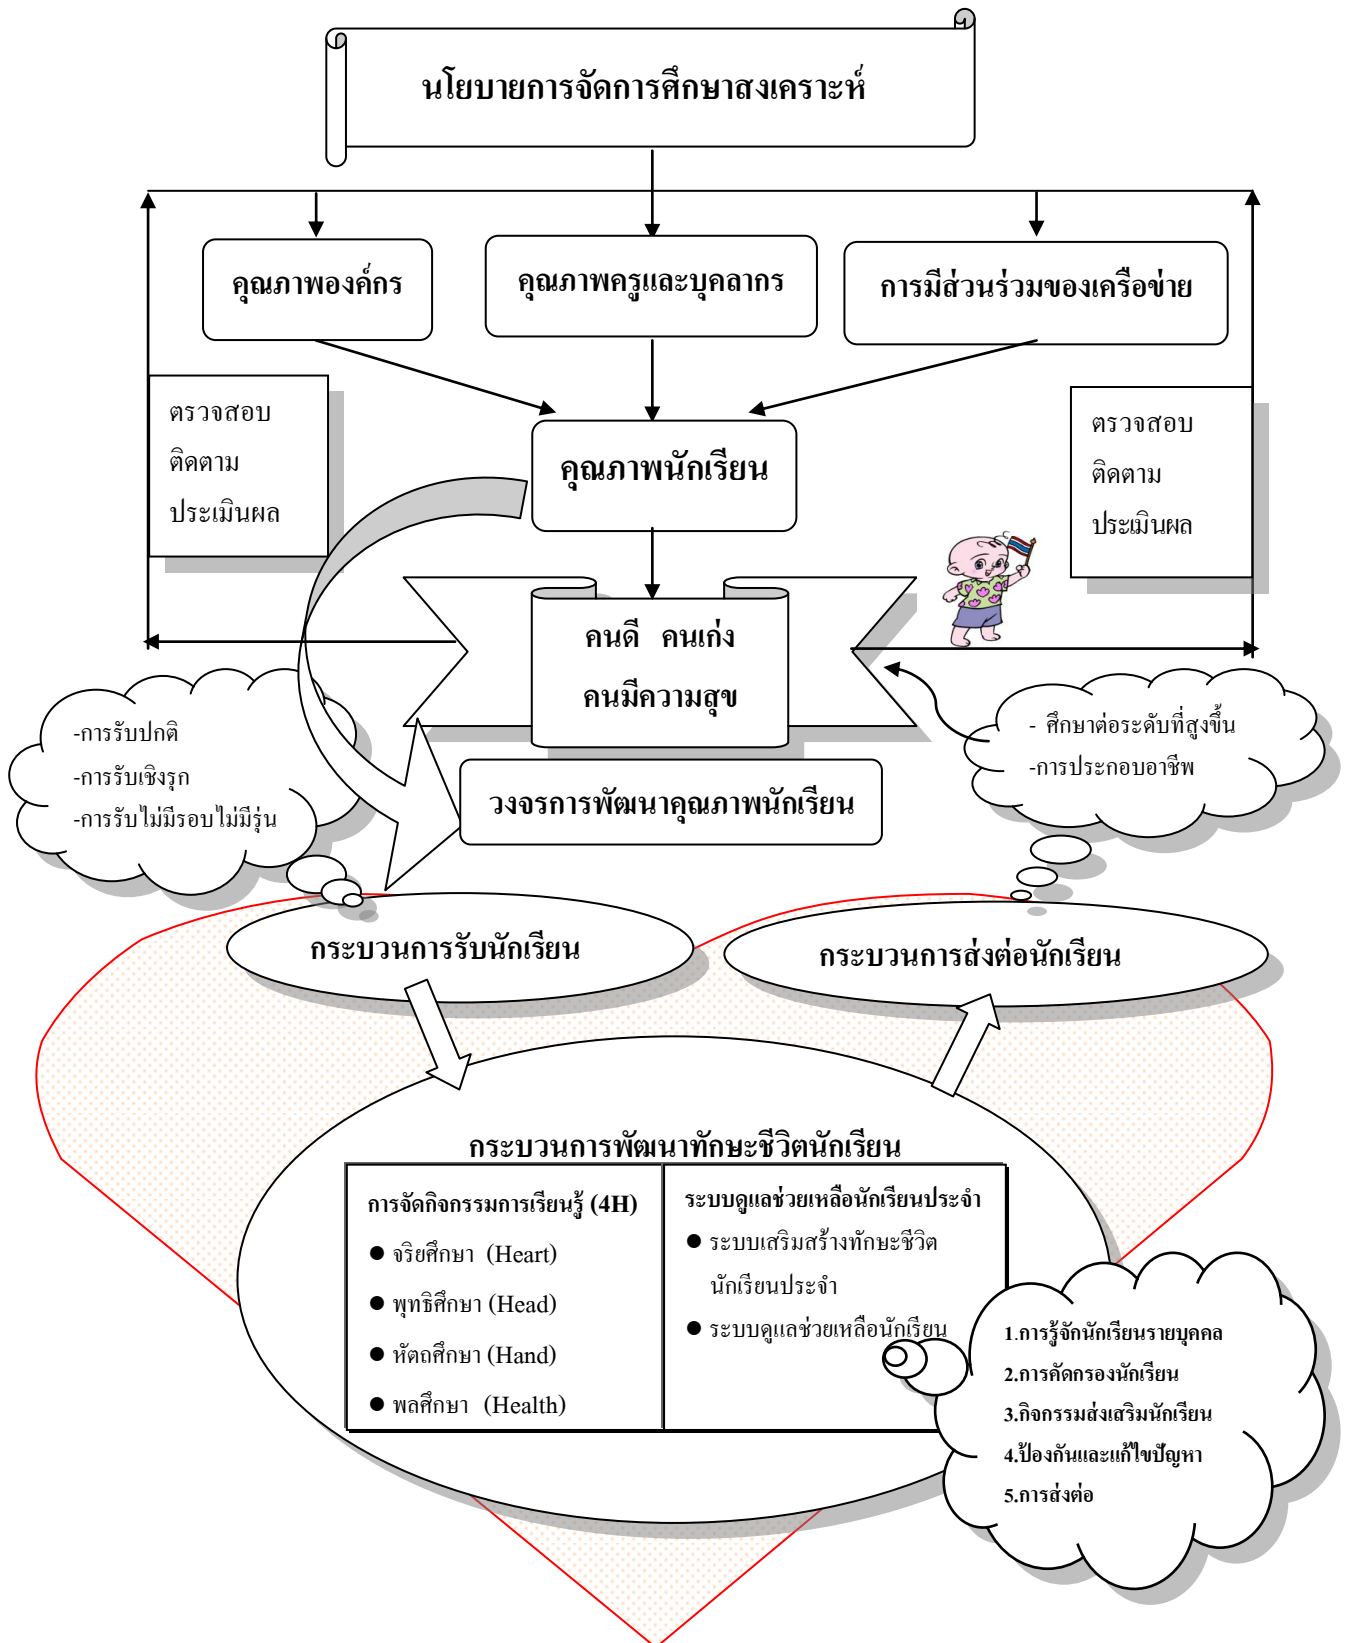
นโยบายการจัดการศึกษาสงเคราะห์

คุณภาพองค์กร

คุณภาพครูและบุคลากร

การมีส่วนร่วมของเครือข่าย

ตรวจสอบ
ติดตาม
ประเมินผล

คุณภาพนักเรียน

ตรวจสอบ
ติดตาม
ประเมินผล

คนดี คนเก่ง
คนมีความสุข

-การรับปกติ
-การรับเชิงรุก
-การรับไม่มีรอบไม่มีรุ่น

วงจรการพัฒนาคุณภาพนักเรียน

- ศึกษาต่อระดับที่สูงขึ้น
-การประกอบอาชีพ

กระบวนการรับนักเรียน

กระบวนการส่งต่อนักเรียน

กระบวนการพัฒนาทักษะชีวิตนักเรียน

| การจัดกิจกรรมการเรียนรู้ (4H) | ระบบดูแลช่วยเหลือนักเรียนประจำ |
|---|---|
| ● จริยศึกษา (Heart)<br>● พุทธิศึกษา (Head)<br>● หัตถศึกษา (Hand)<br>● พลศึกษา (Health) | ● ระบบเสริมสร้างทักษะชีวิตนักเรียนประจำ<br>● ระบบดูแลช่วยเหลือนักเรียน |

1.การรู้จักนักเรียนรายบุคคล
2.การคัดกรองนักเรียน
3.กิจกรรมส่งเสริมนักเรียน
4.ป้องกันและแก้ไขปัญหา
5.การส่งต่อ